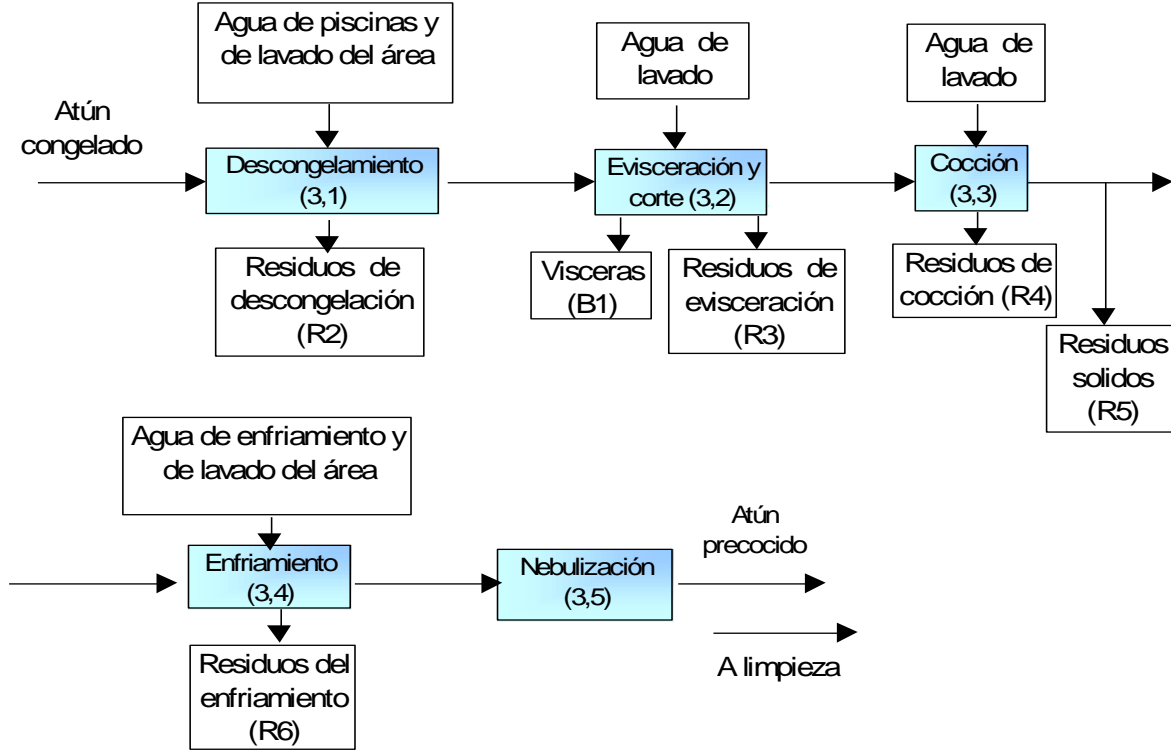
Agua de piscinas y de lavado del área

Atún congelado

Descongelamiento (3,1)

Residuos de descongelación (R2)

Agua de lavado

Evisceración y corte (3,2)

Visceras (B1)

Residuos de evisceración (R3)

Agua de lavado

Cocción (3,3)

Residuos de cocción (R4)

Residuos solidos (R5)

Agua de enfriamiento y de lavado del área

Enfriamiento (3,4)

Residuos del enfriamiento (R6)

Nebulización (3,5)

Atún precocido

A limpieza